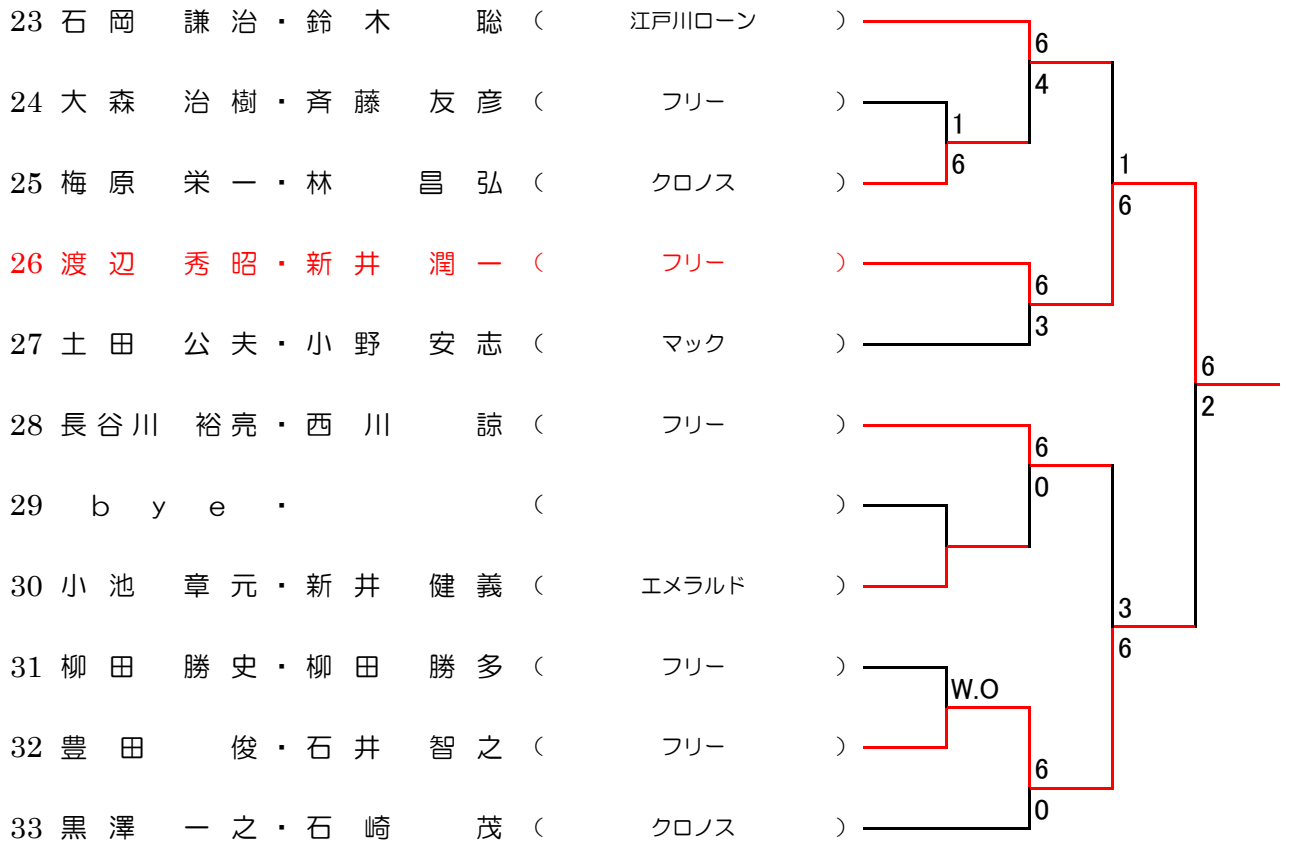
23 石岡 謙治・鈴木 聡 （ 江戸川ローン ）
24 大森 治樹・斉藤 友彦 （ フリー ）
25 梅原 栄一・林 昌弘 （ クロノス ）
26 渡辺 秀昭・新井 潤一 （ フリー ）
27 土田 公夫・小野 安志 （ マック ）
28 長谷川 裕亮・西川 諒 （ フリー ）
29 ｂｙｅ・ （ ）
30 小池 章元・新井 健義 （ エメラルド ）
31 柳田 勝史・柳田 勝多 （ フリー ）
32 豊田 俊・石井 智之 （ フリー ）
33 黒澤 一之・石崎 茂 （ クロノス ）

6
4
1
6
1
6
6
3
6
2
6
0
3
6
W.O
6
0